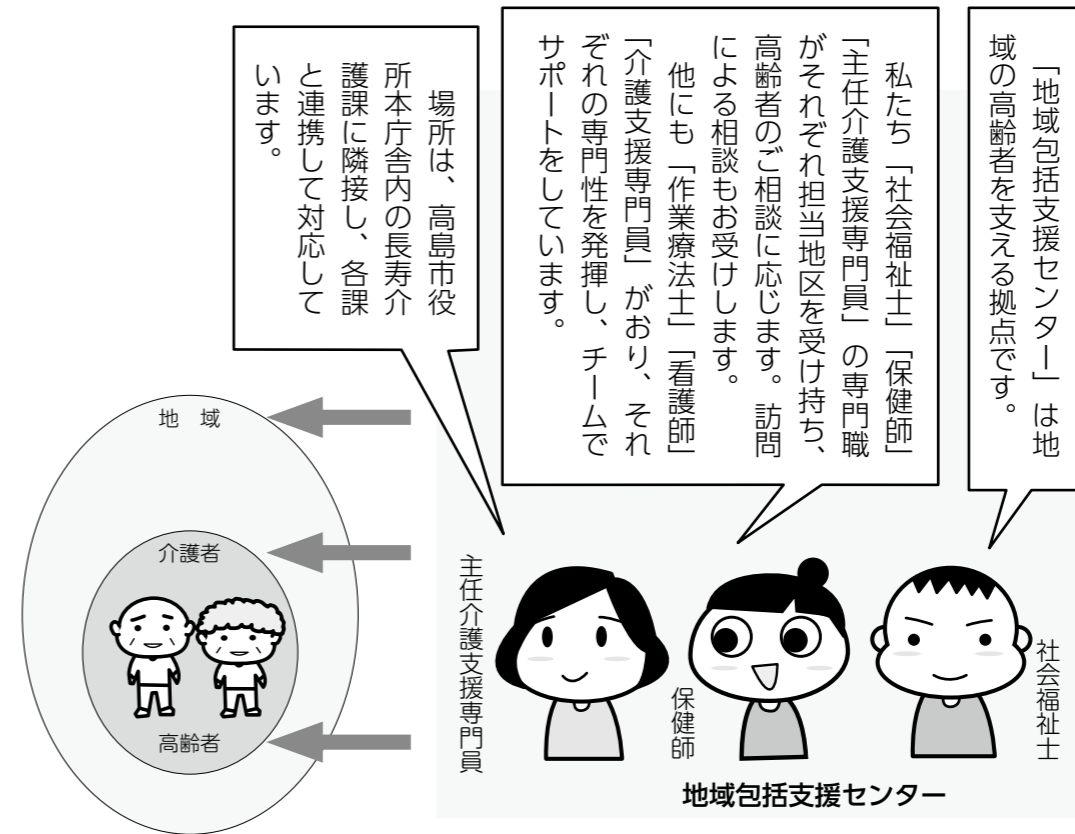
「地域包括支援センター」は地域の高齢者を支える拠点です。

私たち「社会福祉士」「保健師」「主任介護支援専門員」の専門職がそれぞれ担当地区を受け持ち、高齢者のご相談に応じます。訪問による相談もお受けします。

他にも「作業療法士」「看護師」「介護支援専門員」がおり、それぞれの専門性を発揮し、チームでサポートをしています。

場所は、高島市役所本庁舎内の長寿介護課に隣接し、各課と連携して対応しています。

地域

介護者

高齢者

主任介護支援専門員

保健師

社会福祉士

地域包括支援センター